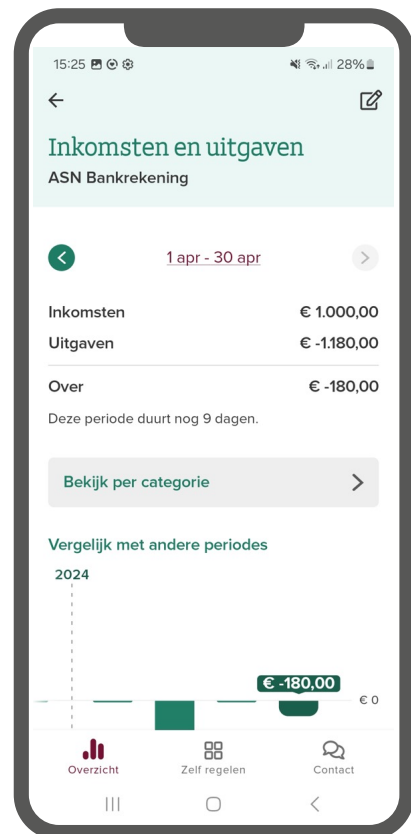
15:25 28%

Inkomsten en uitgaven
ASN Bankrekening

1 apr - 30 apr

| | |
|---|---|
| Inkomsten | € 1.000,00 |
| Uitgaven | € -1.180,00 |
| Over | € -180,00 |

Deze periode duurt nog 9 dagen.

Bekijk per categorie

Vergelijk met andere periodes

2024

€ -180,00

€ 0

Overzicht
Zelf regelen
Contact